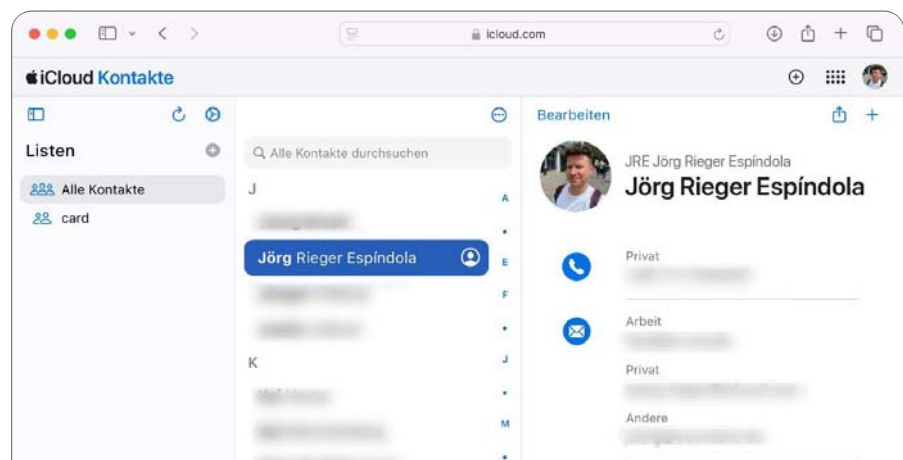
icloud.com

iCloud Kontakte

Bearbeiten

Listen

Alle Kontakte

card

Alle Kontakte durchsuchen

J

Jörg Rieger Espíndola

K

A
•
E
F
•
J
•
M
•

JRE Jörg Rieger Espíndola

Jörg Rieger Espíndola

Privat
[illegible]

Arbeit
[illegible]

Privat
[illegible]

Andere
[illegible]